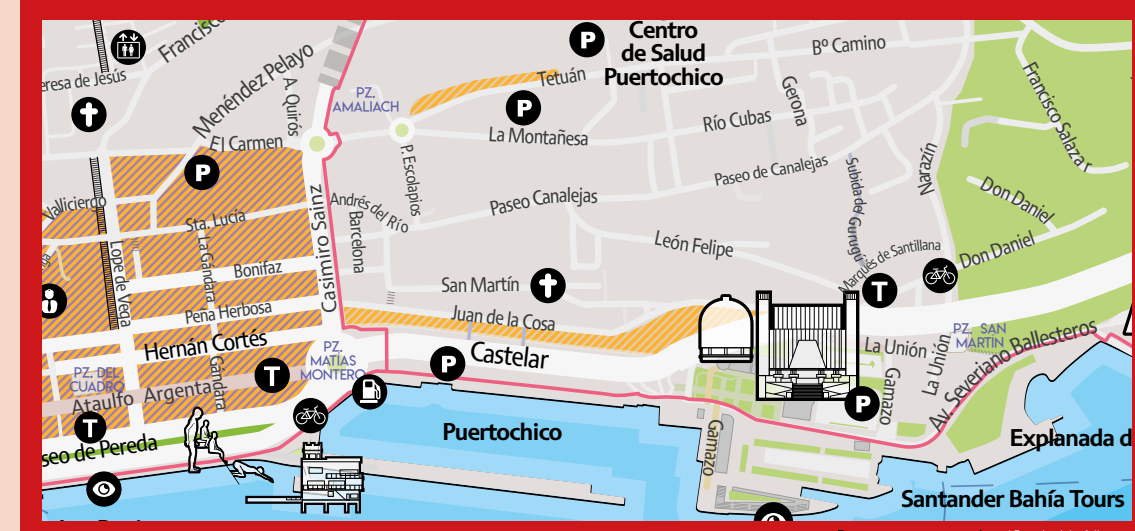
Centro de Salud Puertochico
Bº Camino
Francisco
eresa de Jesús
Menéndez Pelayo
A. Quirós
PZ. AMALIACH
Tetuán
La Montañesa
Río Cubas
Gerona
Francisco Salazar
El Carmen
P. Escolapios
Paseo de Canalejas
Subida del Gurugú
Narazín
Don Daniel
Valliciergo
Andrés del Río
Barcelona
Paseo Canalejas
Sta. Lucía
Casimiro Sainz
León Felipe
Marqués de Santillana
Don Daniel
Lope de Vega
La Gándara
Bonifaz
San Martín
Pena Herbosa
Juan de la Cosa
PZ. SAN MARTIN
Hernán Cortés
PZ. MATIAS MONTERO
Castelar
La Unión
La Unión
Av. Severiano Ballesteros
PZ. DEL CUADRO
Gándara
Ataulfo Argente
Gamazo
eo de Pereda
Puertochico
Gamazo
Explanada d
Santander Bahía Tours